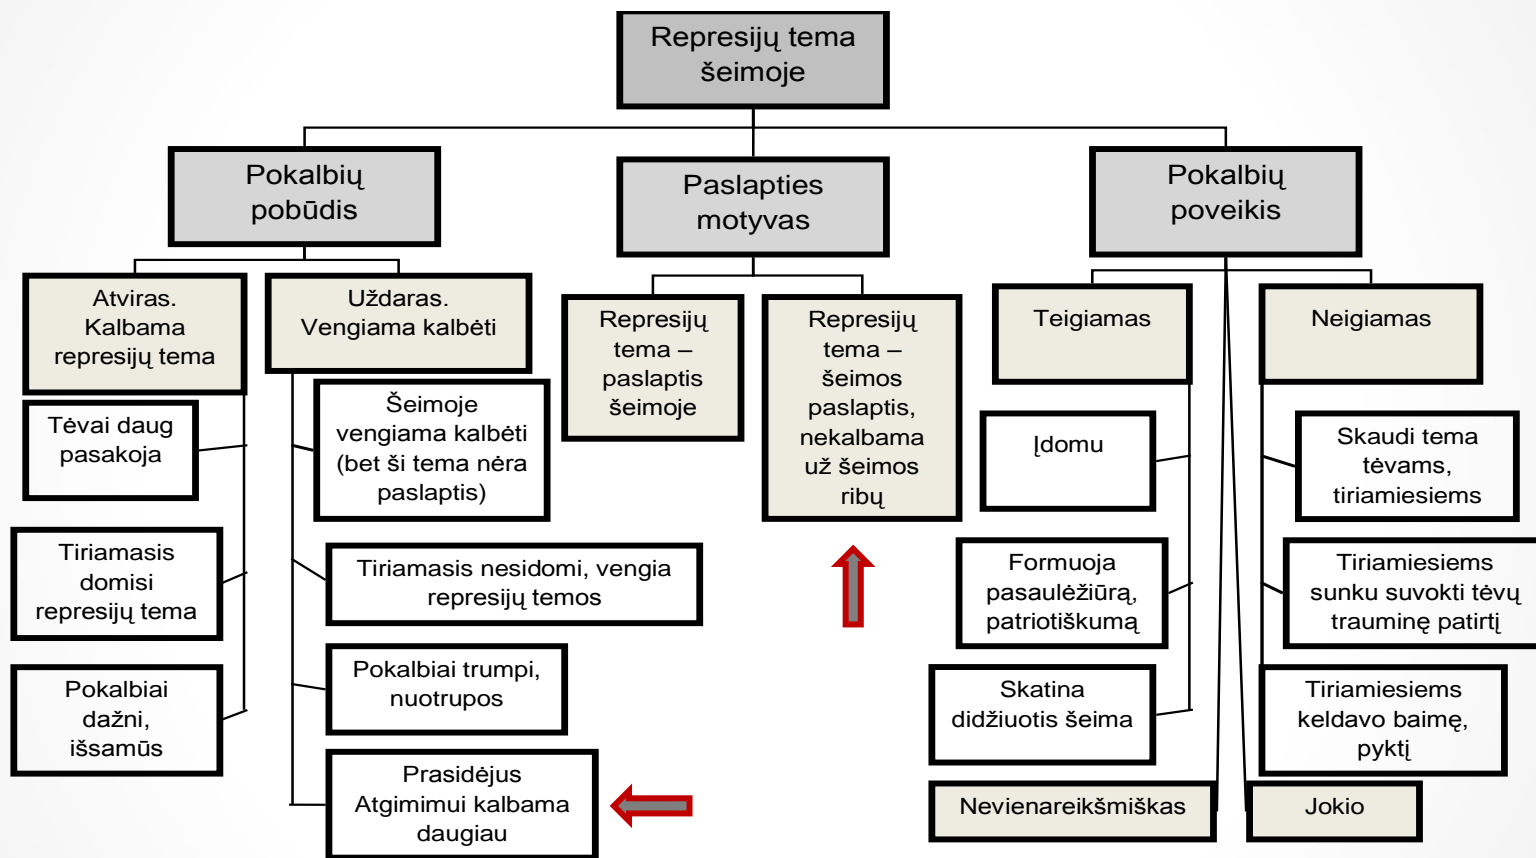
Represijų tema šeimoje

Pokalbių pobūdis

Paslapties motyvas

Pokalbių poveikis

Atviras. Kalbama represijų tema

Uždaras. Vengiama kalbėti

Represijų tema – paslaptis šeimoje

Represijų tema – šeimos paslaptis, nekalbama už šeimos ribų

Teigiamas

Neigiamas

Tėvai daug pasakoja

Šeimoje vengiama kalbėti (bet ši tema nėra paslaptis)

Įdomu

Skaudi tema tėvams, tiriamiesiems

Tiriamasis domisi represijų tema

Tiriamasis nesidomi, vengia represijų temos

Formuoja pasaulėžiūrą, patriotiškumą

Tiriamiesiems sunku suvokti tėvų trauminę patirtį

Pokalbiai dažni, išsamūs

Pokalbiai trumpi, nuotrupos

Skatina didžiuotis šeima

Tiriamiesiems keldavo baimę, pyktį

Prasidėjus Atgimimui kalbama daugiau

Nevienareikšmiškas

Jokio